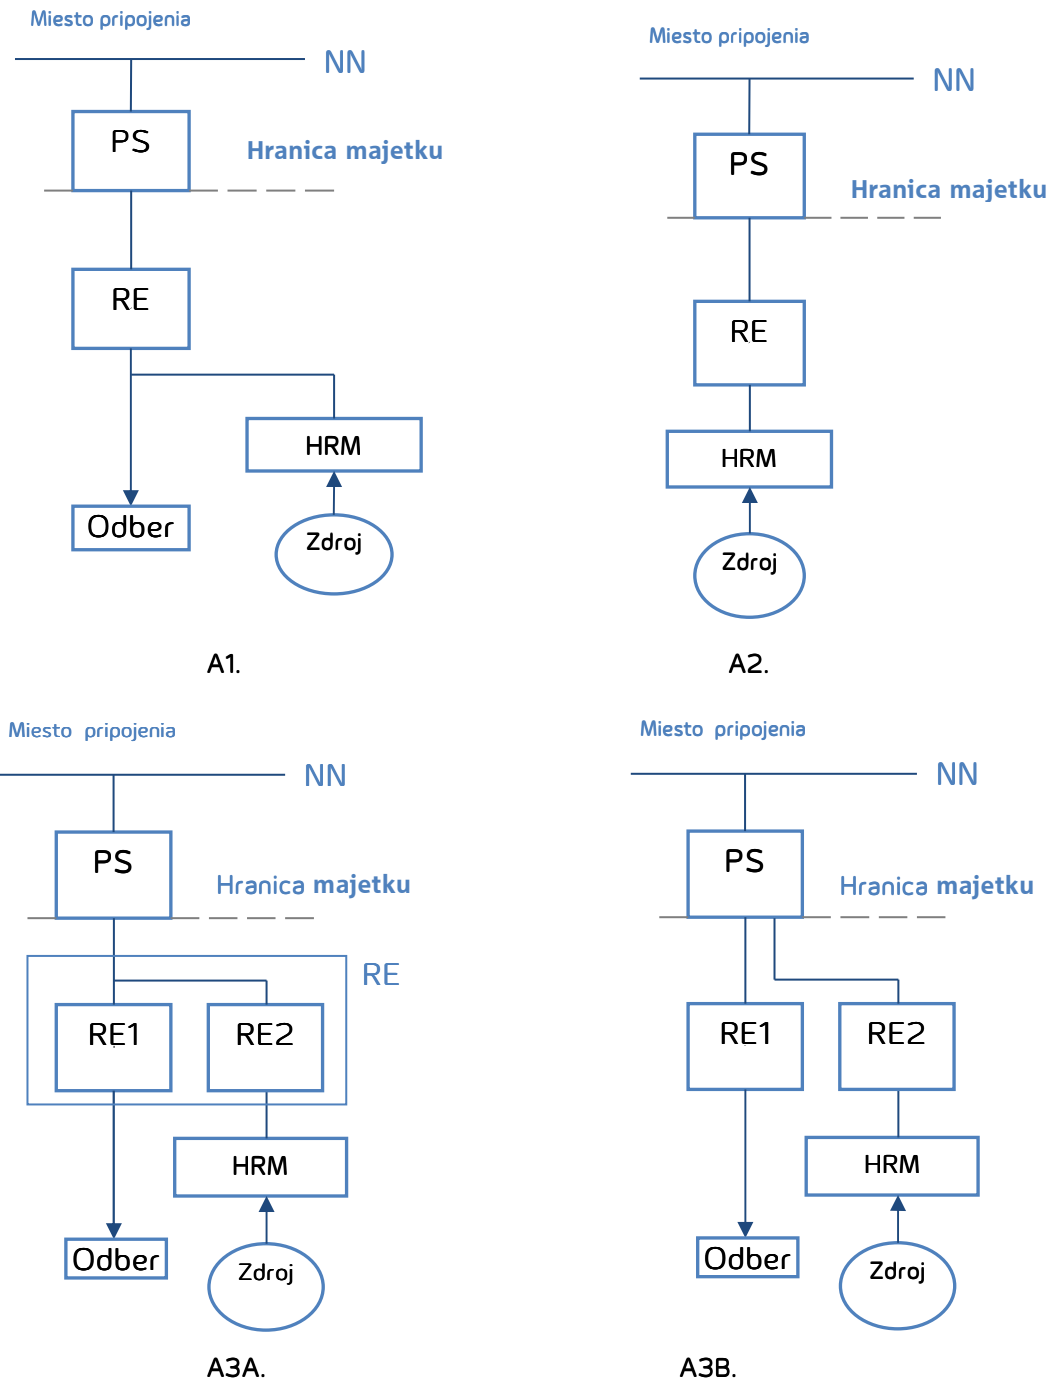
Miesto pripojenia

NN

PS

Hranica majetku

RE

HRM

Odber

Zdroj

A1.

Miesto pripojenia

NN

PS

Hranica majetku

RE

HRM

Zdroj

A2.

Miesto pripojenia

NN

PS

Hranica majetku

RE

RE1

RE2

HRM

Odber

Zdroj

A3A.

Miesto pripojenia

NN

PS

Hranica majetku

RE1

RE2

HRM

Odber

Zdroj

A3B.